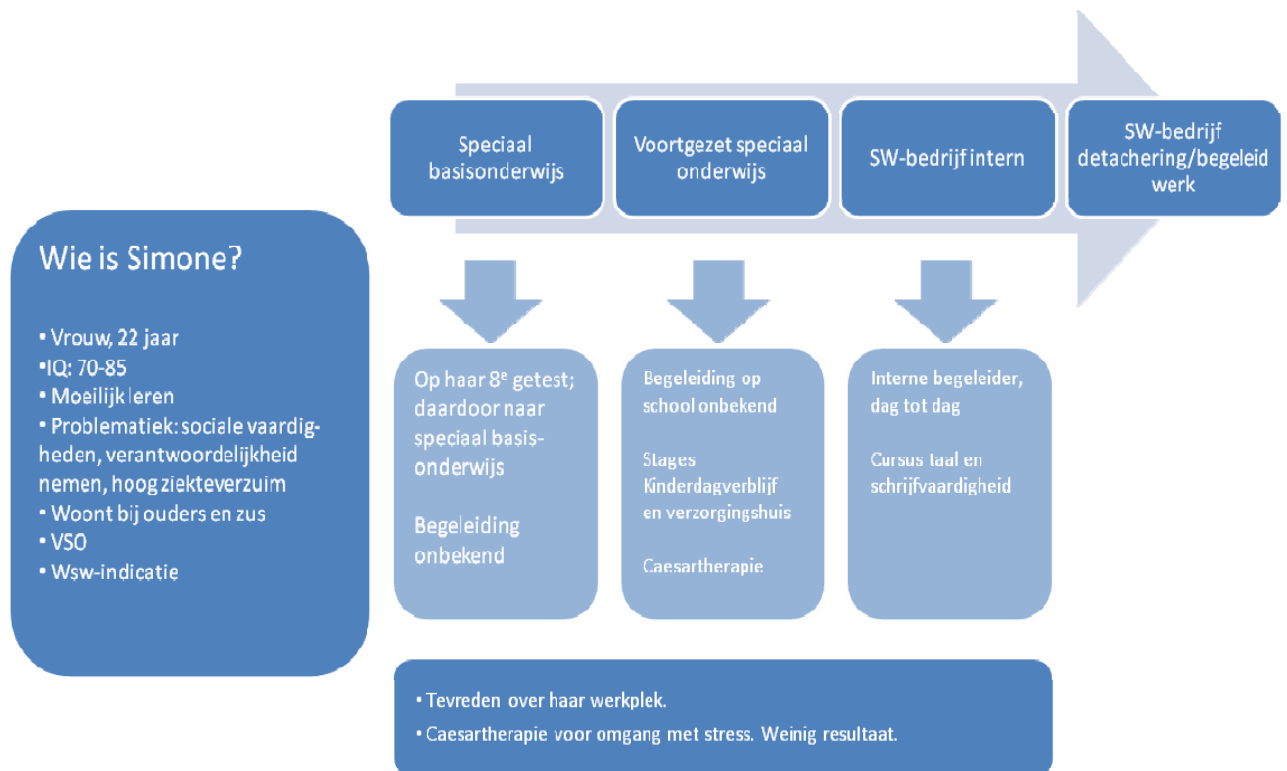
Wie is Simone?

• Vrouw, 22 jaar
•IQ: 70-85
• Moeilijk leren
• Problematiek: sociale vaardigheden, verantwoordelijkheid nemen, hoog ziekteverzuim
• Woont bij ouders en zus
• VSO
• Wsw-indicatie

Speciaal basisonderwijs

Voortgezet speciaal onderwijs

SW-bedrijf intern

SW-bedrijf detachering/begeleid werk

Op haar 8$^e$ getest; daardoor naar speciaal basisonderwijs

Begeleiding onbekend

Begeleiding op school onbekend

Stages Kinderdagverblijf en verzorgingshuis

Caesartherapie

Interne begeleider, dag tot dag

Cursus taal en schrijfvaardigheid

• Tevreden over haar werkplek.
• Caesartherapie voor omgang met stress. Weinig resultaat.